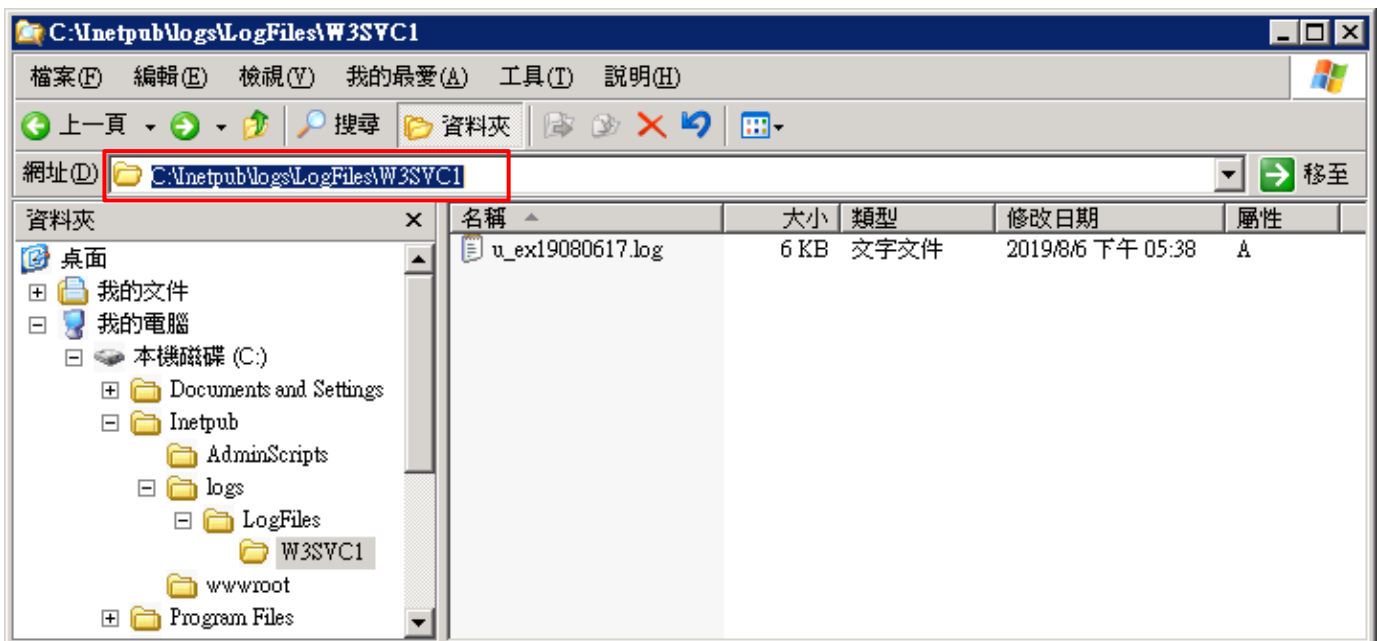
C:\Inetpub\logs\LogFiles\W3SVC1

檔案(F) 編輯(E) 檢視(V) 我的最愛(A) 工具(T) 說明(H)

上一頁 搜尋 資料夾

網址(D) C:\Inetpub\logs\LogFiles\W3SVC1 移至

資料夾 ×

桌面
我的文件
我的電腦
本機磁碟 (C:)
Documents and Settings
Inetpub
AdminScripts
logs
LogFiles
W3SVC1
wwwroot
Program Files

| 名稱 | 大小 | 類型 | 修改日期 | 屬性 |
|---|---|---|---|---|
| u_ex19080617.log | 6 KB | 文字文件 | 2019/8/6 下午 05:38 | A |